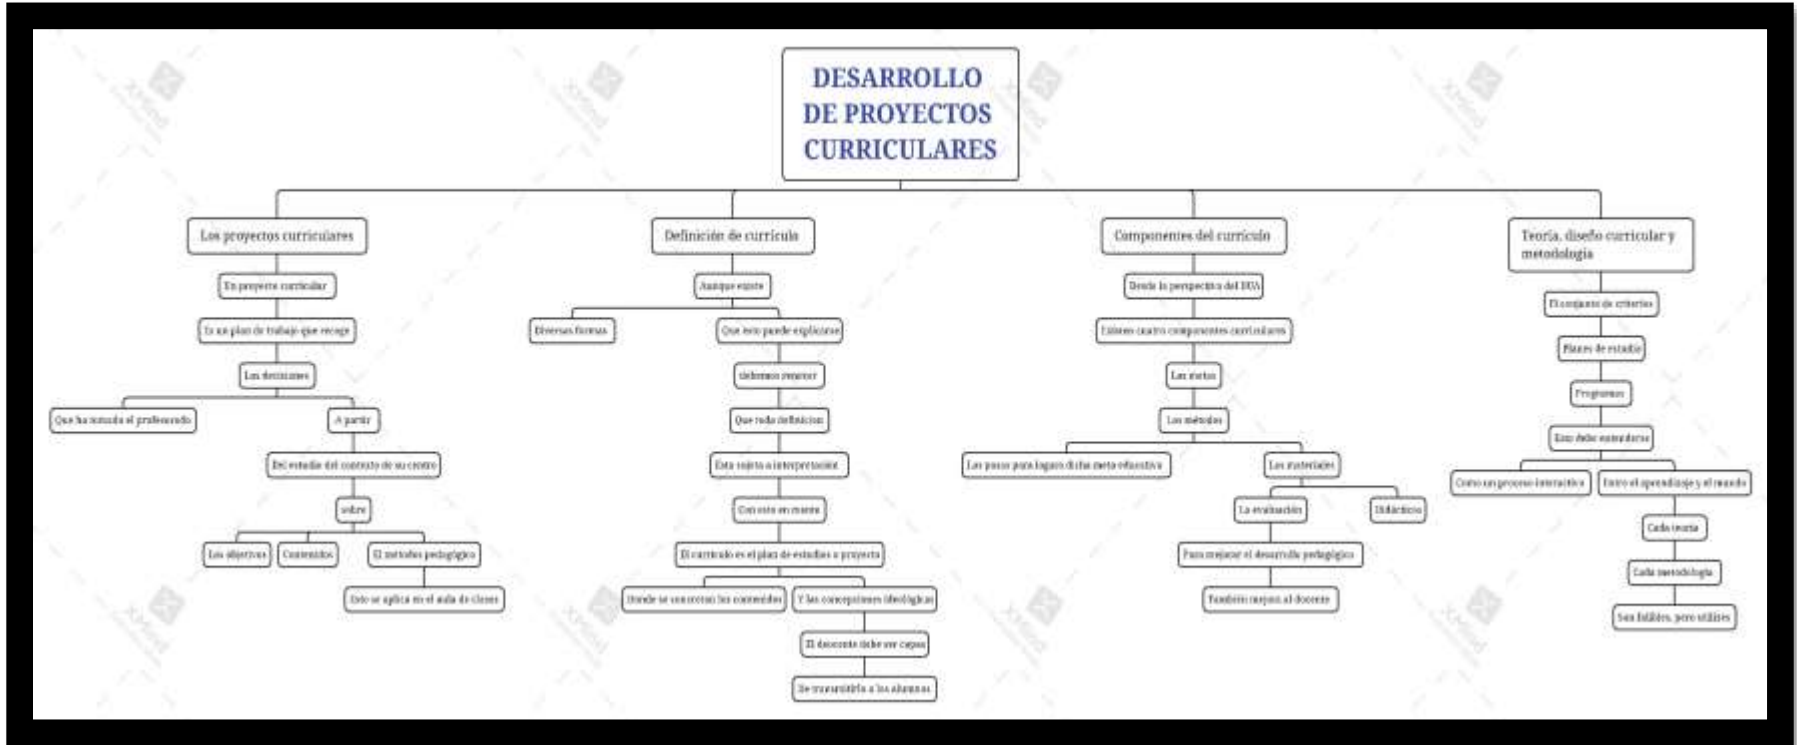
DESARROLLO DE PROYECTOS CURRICULARES

Los proyectos curriculares

Un proyecto curricular

Es un plan de trabajo que recoge

Las decisiones

Que ha tomado el profesorado

A partir

Del estudio del contexto de su centro

sobre

Los objetivos

Contenidos

El metodos pedagógico

Esto se aplica en el aula de clases

Definición de currículo

Aunque existe

Diversas formas

Que esto puede explicarse

debemos resaltar

Que toda definición

Esta sujeta a interpretación

Con esto en mente

El currículo es el plan de estudios o proyecto

Donde se concretan los contenidos

Y las concepciones ideológicas

El docente debe ser capaz

De transmitirlo a los alumnos

Componentes del currículo

Desde la perspectiva del DUA

Existen cuatro componentes curriculares

Las metas

Los métodos

Los pasos para lograr dicha meta educativa

Los materiales

La evaluación

Didácticos

Para mejorar el desarrollo pedagógico

También mejora al docente

Teoría, diseño curricular y metodología

El conjunto de criterios

Planes de estudio

Programas

Esto debe entenderse

Como un proceso interactivo

Entre el aprendizaje y el mundo

Cada teoría

Cada metodología

Son falibles, pero útiles